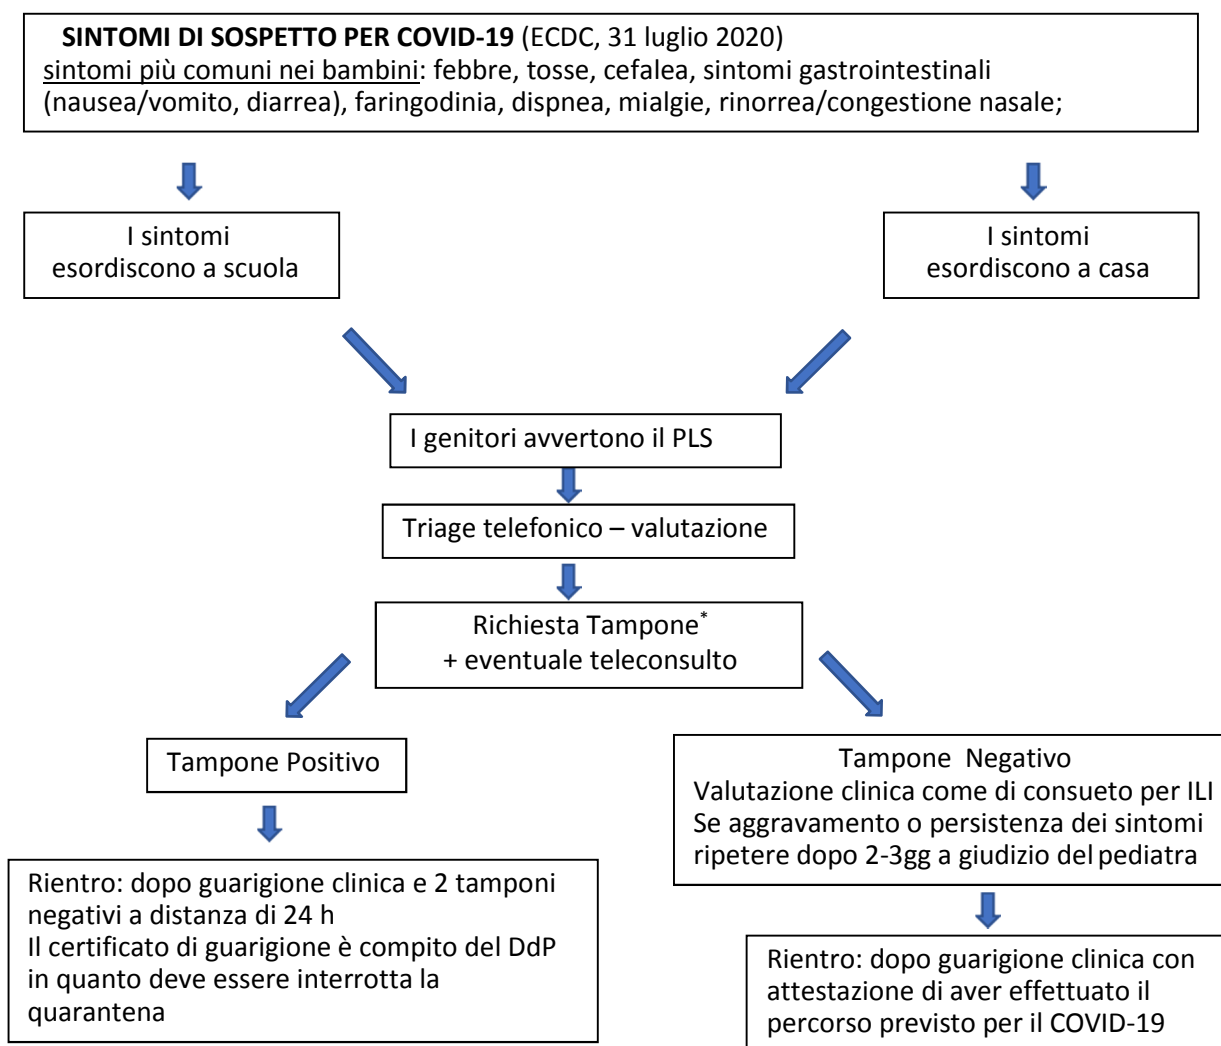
**SINTOMI DI SOSPETTO PER COVID-19** (ECDC, 31 luglio 2020)
sintomi più comuni nei bambini: febbre, tosse, cefalea, sintomi gastrointestinali (nausea/vomito, diarrea), faringodinia, dispnea, mialgie, rinorrea/congestione nasale;

I sintomi esordiscono a scuola

I sintomi esordiscono a casa

I genitori avvertono il PLS

Triage telefonico – valutazione

Richiesta Tampone$^*$
+ eventuale teleconsulto

Tampone Positivo

Rientro: dopo guarigione clinica e 2 tamponi negativi a distanza di 24 h
Il certificato di guarigione è compito del DdP in quanto deve essere interrotta la quarantena

Tampone Negativo
Valutazione clinica come di consueto per ILI
Se aggravamento o persistenza dei sintomi ripetere dopo 2-3gg a giudizio del pediatra

Rientro: dopo guarigione clinica con attestazione di aver effettuato il percorso previsto per il COVID-19